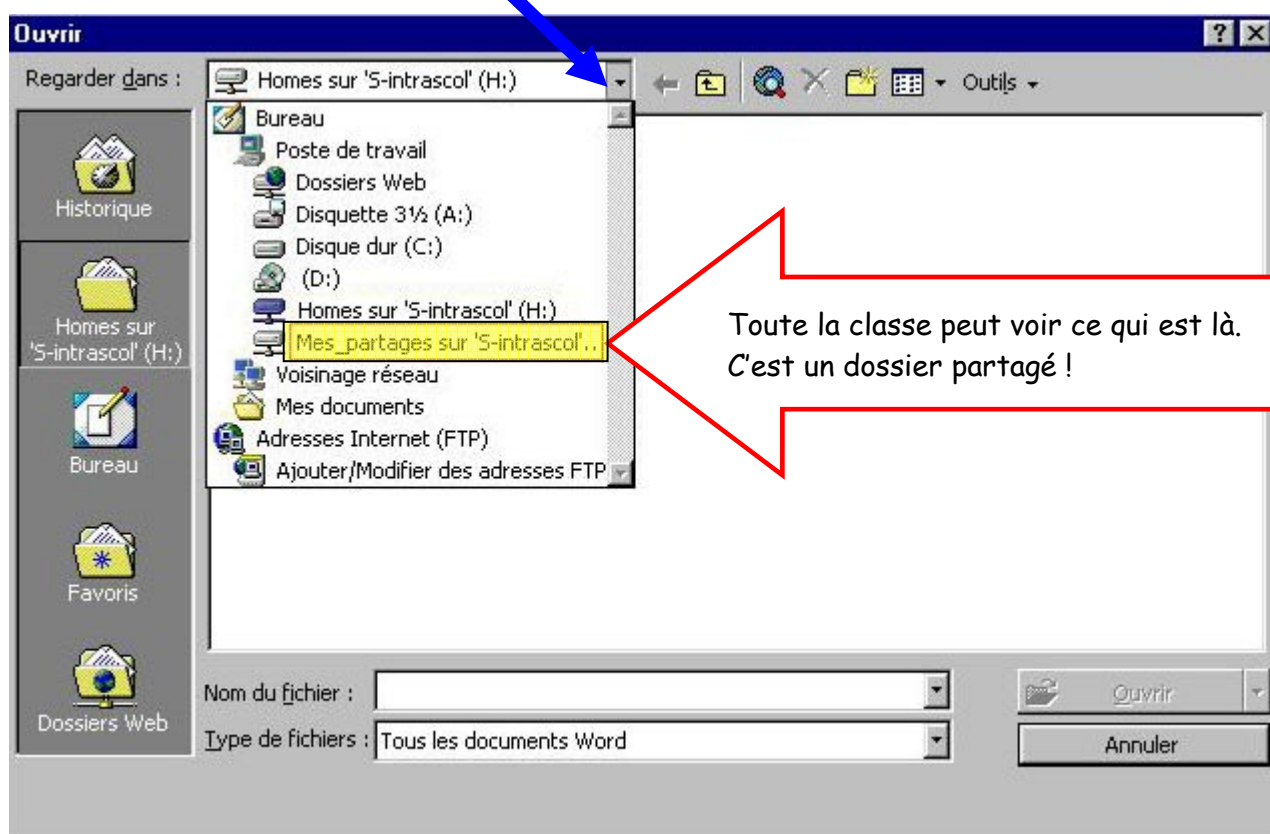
Ouvrir

Regarder dans : Homes sur 'S-intrascol' (H:)

Outils

Bureau
Poste de travail
Dossiers Web
Disquette 3½ (A:)
Disque dur (C:)
(D:)
Homes sur 'S-intrascol' (H:)
Mes_partages sur 'S-intrascol'..
Voisinage réseau
Mes documents
Adresses Internet (FTP)
Ajouter/Modifier des adresses FTP

Historique
Homes sur 'S-intrascol' (H:)
Bureau
Favoris
Dossiers Web

Toute la classe peut voir ce qui est là. C'est un dossier partagé !

Nom du fichier :
Type de fichiers : Tous les documents Word

Ouvrir
Annuler